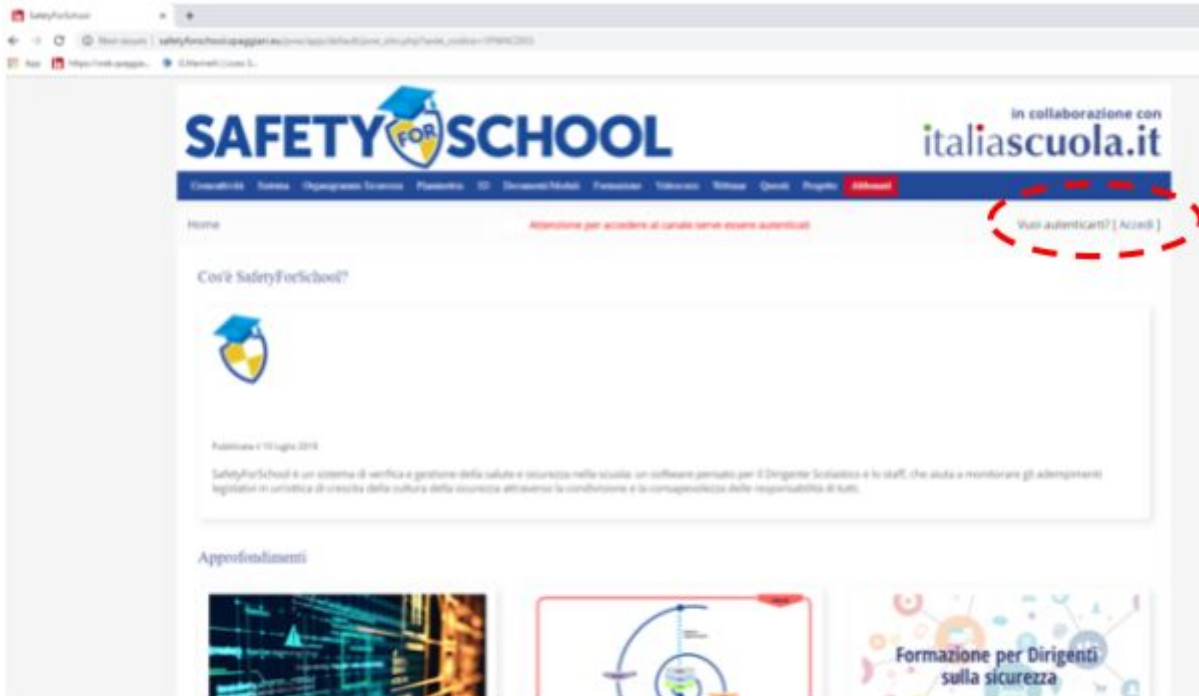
SafetyForSchool

Non sicuro | safetyforschool.spaggiari.eu/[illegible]

App https://web.spaggia... E.Mamelli Liceo S...

SAFETY FOR SCHOOL

in collaborazione con
italiascuola.it

Consulticità Sistema Organigramma Sicurezza Planimetrie ID Documenti/Moduli Formazione Videocorsi Notizie Quesiti Progetto Abbonati

Home

Attenzione per accedere al canale serve essere autenticati

Vuoi autenticarti? [ Accedi ]

Cos'è SafetyForSchool?

Pubblicato il 10 luglio 2019

SafetyForSchool è un sistema di verifica e gestione della salute e sicurezza nella scuola: un software pensato per il Dirigente Scolastico e lo staff, che aiuta a monitorare gli adempimenti legislativi in un'ottica di crescita della cultura della sicurezza attraverso la condivisione e la consapevolezza delle responsabilità di tutti.

Approfondimenti

Formazione per Dirigenti sulla sicurezza